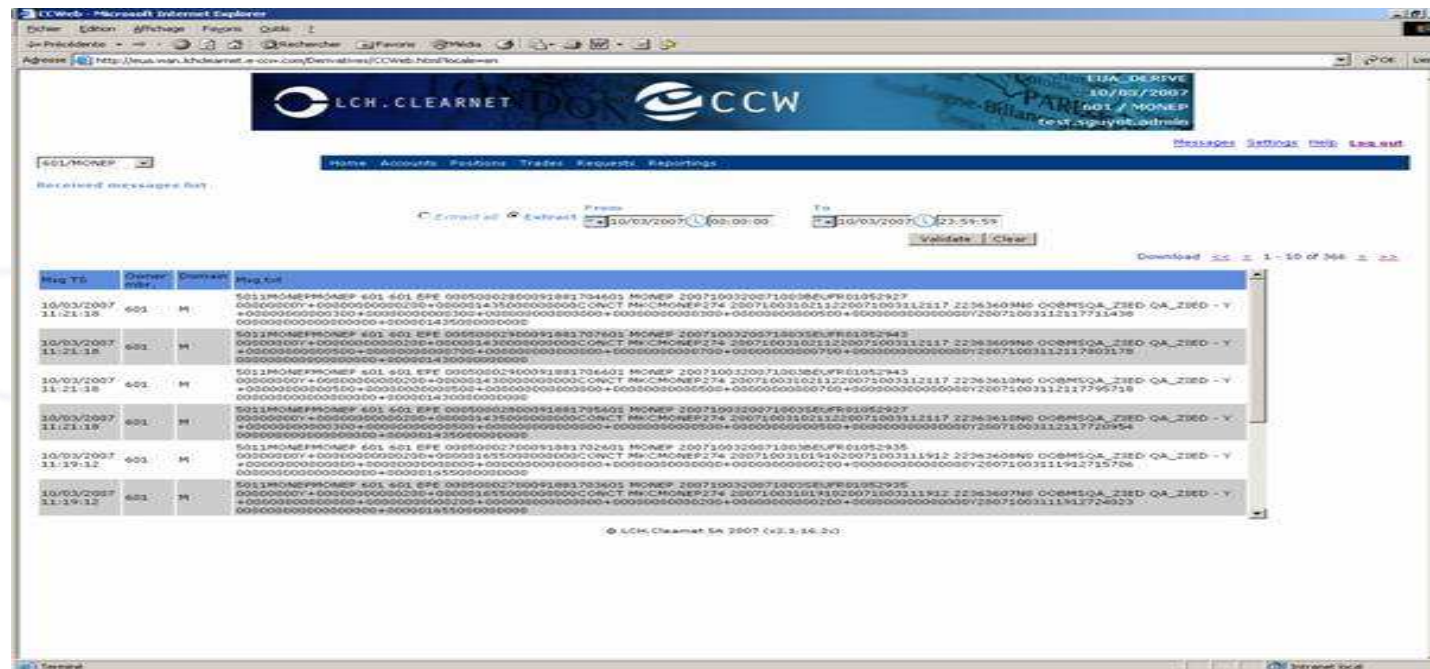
CCWeb - Microsoft Internet Explorer

Fichier Edition Affichage Favoris Outils ?

Précédente · Rechercher Favoris Média

Adresse http://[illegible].lchclearnet.e-ccw.com/Derivatives/CCWeb.html?locale=en

LCH.CLEARNET

CCW

EUA_DERIVE
10/03/2007
601 / MONEP
test.sguyot.admin

Messages Settings Help Log out

601/MONEP

Home Accounts Positions Trades Requests Reportings

Received messages list

Extract all Extract From 10/03/2007 00:00:00 To 10/03/2007 23:59:59

Validate Clear

Download << < 1 - 10 of 366 > >>

| Msg TS | Owner mbr. | Domain | Msg.txt |
|---|---|---|---|
| 10/03/2007 11:21:18 | 601 | M | 5011MONEPMONEP 601 601 EPE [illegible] |
| 10/03/2007 11:21:18 | 601 | M | 5011MONEPMONEP 601 601 EPE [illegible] |
| 10/03/2007 11:21:18 | 601 | M | 5011MONEPMONEP 601 601 EPE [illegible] |
| 10/03/2007 11:21:18 | 601 | M | 5011MONEPMONEP 601 601 EPE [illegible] |
| 10/03/2007 11:19:12 | 601 | M | 5011MONEPMONEP 601 601 EPE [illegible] |
| 10/03/2007 11:19:12 | 601 | M | 5011MONEPMONEP 601 601 EPE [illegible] |

© LCH.Clearnet SA 2007 (v2.1.16.2c)

Terminé

Intranet local